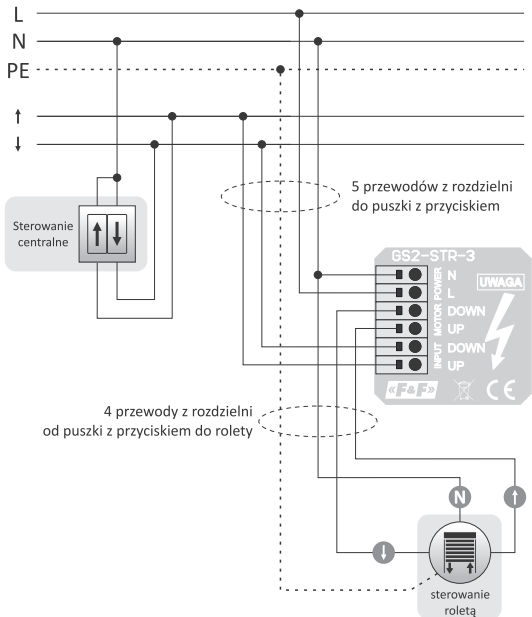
L
N
PE
↑
↓

Sterowanie centralne

5 przewodów z rozdzielni do puszki z przyciskiem

GS2-STR-3
N
L
DOWN
UP
DOWN
UP
POWER
MOTOR
INPUT
UWAGA
F&F
CE

4 przewody z rozdzielni od puszki z przyciskiem do rolety

N
↑
↓

sterowanie roletą